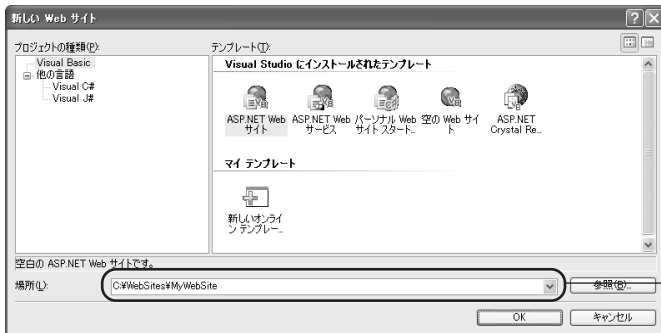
新しい Web サイト

プロジェクトの種類(P):

Visual Basic
他の言語
Visual C#
Visual J#

テンプレート(T):

Visual Studio にインストールされたテンプレート

ASP.NET Web サイト
ASP.NET Web サービス
パーソナル Web サイト スタート...
空の Web サイト
ASP.NET Crystal Re...

マイ テンプレート

新しいオンライン テンプレー...

空白の ASP.NET Web サイトです。

場所(L): C:¥WebSites¥MyWebSite

参照(B)...

OK
キャンセル